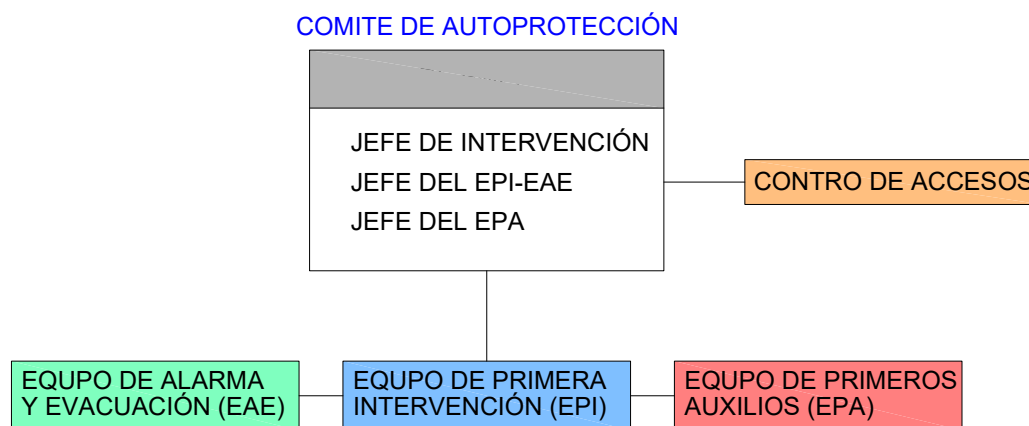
COMITE DE AUTOPROTECCIÓN

JEFE DE INTERVENCIÓN
JEFE DEL EPI-EAE
JEFE DEL EPA

CONTRO DE ACCESOS

EQUPO DE ALARMA Y EVACUACIÓN (EAE)

EQUPO DE PRIMERA INTERVENCIÓN (EPI)

EQUPO DE PRIMEROS AUXILIOS (EPA)